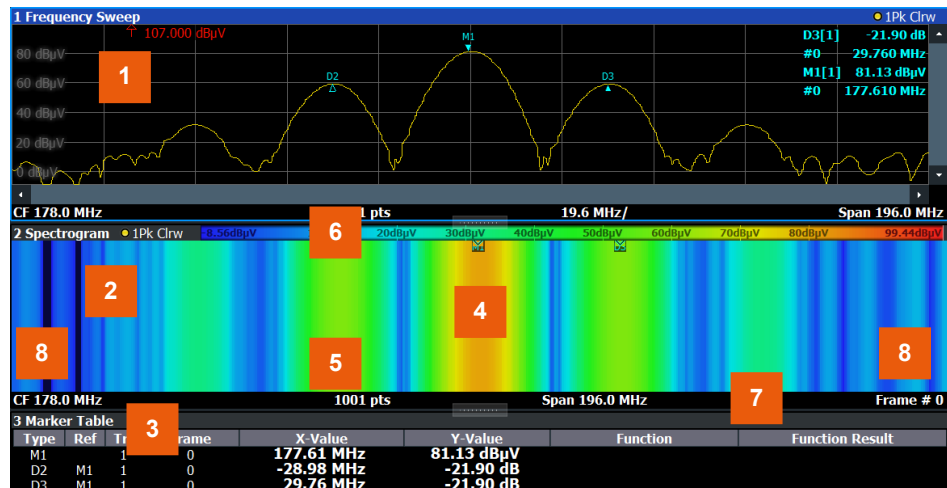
1 Frequency Sweep
1Pk Clrw
107.000 dBµV
M1
D3[1] -21.90 dB
#0 29.760 MHz
M1[1] 81.13 dBµV
#0 177.610 MHz
80 dBµV
60 dBµV
40 dBµV
20 dBµV
0 dBµV
D2
D3
1
CF 178.0 MHz
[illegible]1 pts
19.6 MHz/
Span 196.0 MHz
2 Spectrogram
1Pk Clrw
8.56dBµV
20dBµV
30dBµV
40dBµV
50dBµV
60dBµV
70dBµV
80dBµV
99.44dBµV
6
2
4
8
5
8
CF 178.0 MHz
1001 pts
Span 196.0 MHz
7
Frame # 0
3 Marker Table
3

| Type | Ref | Tr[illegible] | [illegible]rame | X-Value | Y-Value | Function | Function Result |
|---|---|---|---|---|---|---|---|
| M1 | | 1 | 0 | 177.61 MHz | 81.13 dBµV | | |
| D2 | M1 | 1 | 0 | -28.98 MHz | -21.90 dB | | |
| D3 | M1 | 1 | 0 | 29.76 MHz | -21.90 dB | | |